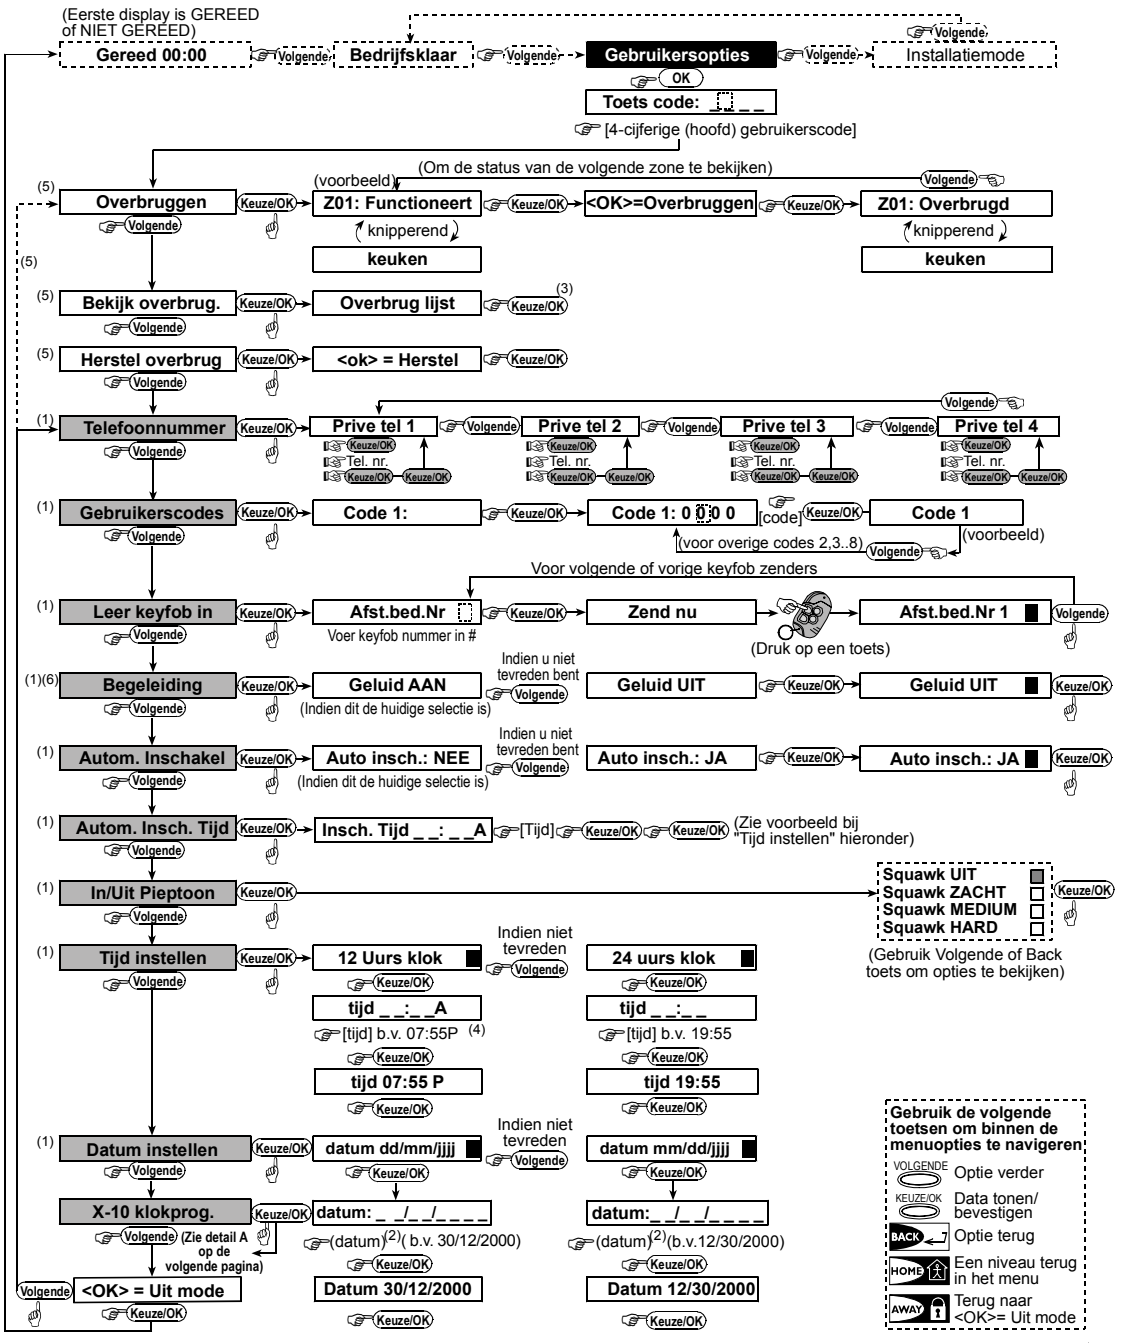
(Eerste display is GEREED of NIET GEREED)

Gereed 00:00 Volgende Bedrijfsklaar Volgende Gebruikersopties Volgende Installatiemode

Volgende

OK

Toets code: _ _ _ _

[4-cijferige (hoofd) gebruikerscode]

(Om de status van de volgende zone te bekijken)

(5) Overbruggen Keuze/OK (voorbeeld) Z01: Functioneert Keuze/OK <OK>=Overbruggen Keuze/OK Z01: Overbrugd Volgende

Volgende

knipperend knipperend

keuken keuken

(5)

(5) Bekijk overbrug. Keuze/OK Overbrug lijst Keuze/OK (3)

Volgende

(5) Herstel overbrug Keuze/OK <ok> = Herstel Keuze/OK

Volgende

(1) Telefoonnummer Keuze/OK Prive tel 1 Volgende Prive tel 2 Volgende Prive tel 3 Volgende Prive tel 4 Volgende

Volgende

Keuze/OK Tel. nr. Keuze/OK Keuze/OK (×4)

(1) Gebruikerscodes Keuze/OK Code 1: Keuze/OK Code 1: 0 0 0 0 [code] Keuze/OK Code 1

Volgende

(voor overige codes 2,3..8) Volgende (voorbeeld)

Voor volgende of vorige keyfob zenders

(1) Leer keyfob in Keuze/OK Afst.bed.Nr Keuze/OK Zend nu Afst.bed.Nr 1 Volgende

Volgende

Voer keyfob nummer in #

(Druk op een toets)

(1)(6) Begeleiding Keuze/OK Geluid AAN Indien u niet tevreden bent Volgende Geluid UIT Keuze/OK Geluid UIT Keuze/OK

Volgende

(Indien dit de huidige selectie is)

(1) Autom. Inschakel Keuze/OK Auto insch.: NEE Indien u niet tevreden bent Volgende Auto insch.: JA Keuze/OK Auto insch.: JA Keuze/OK

Volgende

(Indien dit de huidige selectie is)

(1) Autom. Insch. Tijd Keuze/OK Insch. Tijd _ _: _ _A [Tijd] Keuze/OK Keuze/OK (Zie voorbeeld bij "Tijd instellen" hieronder)

Volgende

(1) In/Uit Pieptoon Keuze/OK Squawk UIT Squawk ZACHT Squawk MEDIUM Squawk HARD Keuze/OK

Volgende

(1) Tijd instellen Keuze/OK 12 Uurs klok Indien niet tevreden Volgende 24 uurs klok

Volgende

(Gebruik Volgende of Back toets om opties te bekijken)

Keuze/OK Keuze/OK

tijd _ _:_ _A tijd _ _:_ _

[tijd] b.v. 07:55P (4) [tijd] b.v. 19:55

Keuze/OK Keuze/OK

tijd 07:55 P tijd 19:55

Keuze/OK Keuze/OK

(1) Datum instellen Keuze/OK datum dd/mm/jjjj Indien niet tevreden Volgende datum mm/dd/jjjj

Volgende

Keuze/OK Keuze/OK

X-10 klokprog. Keuze/OK datum: _ _/_ _/_ _ _ _ datum:_ _/_ _/_ _ _ _

Volgende (Zie detail A op de volgende pagina)

(datum)(2)( b.v. 30/12/2000) (datum)(2)(b.v.12/30/2000)

Volgende <OK> = Uit mode Keuze/OK Keuze/OK

Keuze/OK

Datum 30/12/2000 Datum 12/30/2000

Keuze/OK Keuze/OK

Gebruik de volgende toetsen om binnen de menuopties te navigeren
VOLGENDE Optie verder
KEUZE/OK Data tonen/ bevestigen
BACK Optie terug
HOME Een niveau terug in het menu
AWAY Terug naar <OK>= Uit mode